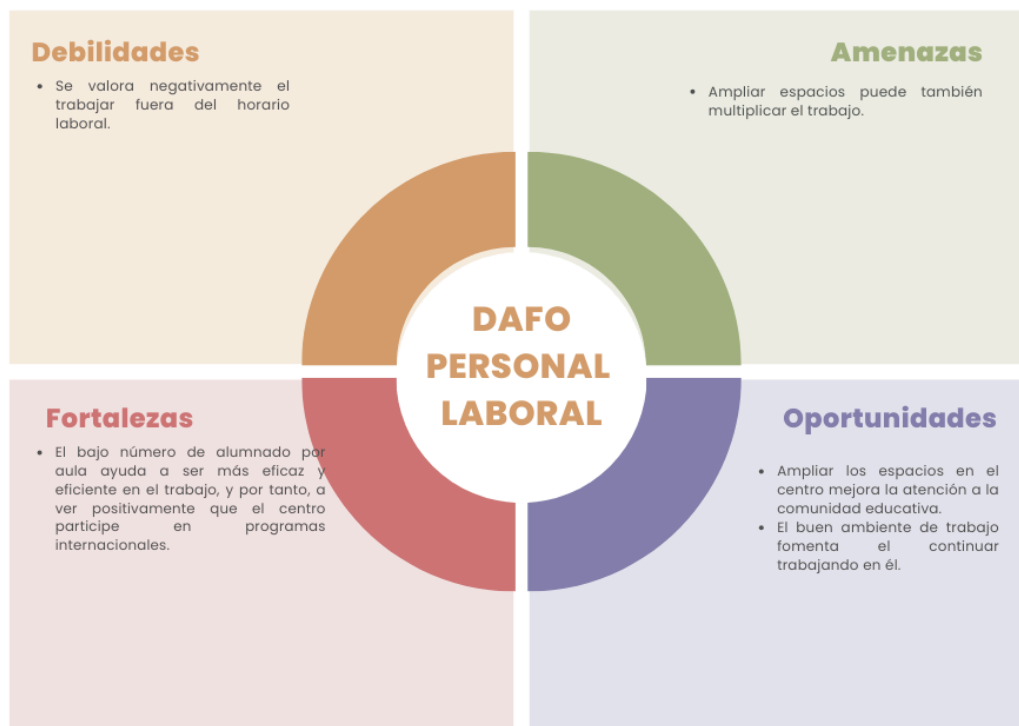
Debilidades

- Se valora negativamente el trabajar fuera del horario laboral.

Amenazas

- Ampliar espacios puede también multiplicar el trabajo.

DAFO PERSONAL LABORAL

Fortalezas

- El bajo número de alumnado por aula ayuda a ser más eficaz y eficiente en el trabajo, y por tanto, a ver positivamente que el centro participe en programas internacionales.

Oportunidades

- Ampliar los espacios en el centro mejora la atención a la comunidad educativa.
- El buen ambiente de trabajo fomenta el continuar trabajando en él.